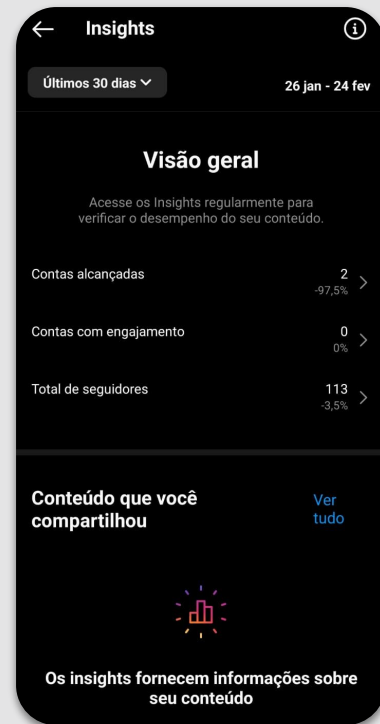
Insights

Últimos 30 dias

26 jan - 24 fev

Visão geral

Acesse os Insights regularmente para verificar o desempenho do seu conteúdo.

Contas alcançadas 2 -97,5%

Contas com engajamento 0 0%

Total de seguidores 113 -3,5%

Conteúdo que você compartilhou

Ver tudo

Os insights fornecem informações sobre seu conteúdo